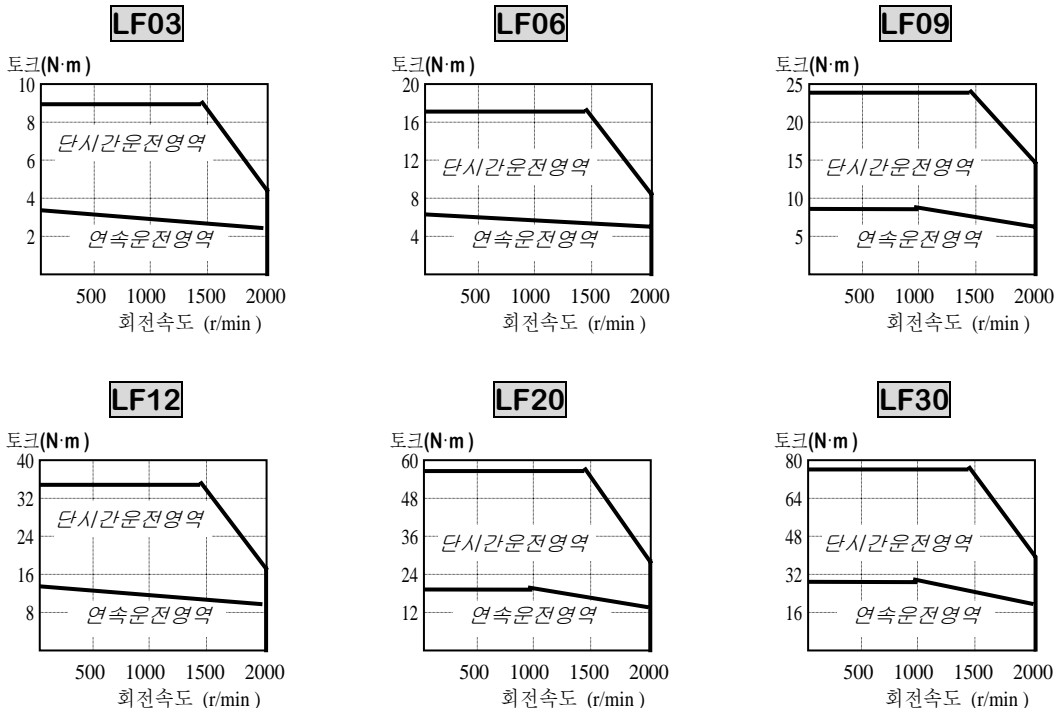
LF03

토크(N·m)

10
8
6
4
2

단시간운전영역

연속운전영역

500 1000 1500 2000
회전속도 (r/min)

LF06

토크(N·m)

20
16
12
8
4

단시간운전영역

연속운전영역

500 1000 1500 2000
회전속도 (r/min)

LF09

토크(N·m)

25
20
15
10
5

단시간운전영역

연속운전영역

500 1000 1500 2000
회전속도 (r/min)

LF12

토크(N·m)

40
32
24
16
8

단시간운전영역

연속운전영역

500 1000 1500 2000
회전속도 (r/min)

LF20

토크(N·m)

60
48
36
24
12

단시간운전영역

연속운전영역

500 1000 1500 2000
회전속도 (r/min)

LF30

토크(N·m)

80
64
48
32
16

단시간운전영역

연속운전영역

500 1000 1500 2000
회전속도 (r/min)